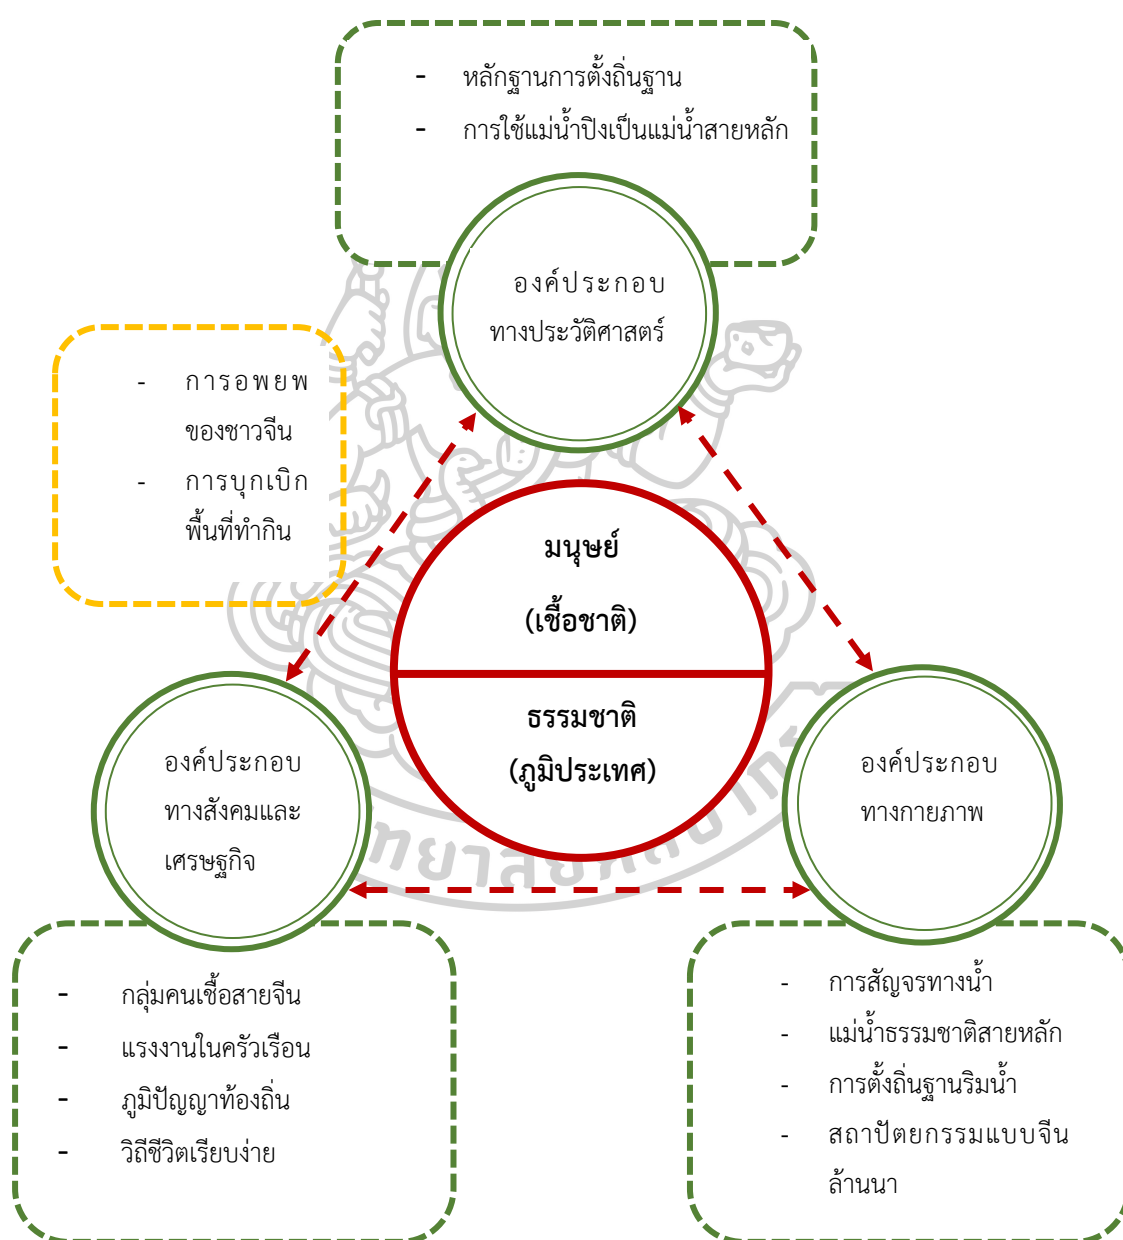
- หลักฐานการตั้งถิ่นฐาน
- การใช้แม่น้ำปิงเป็นแม่น้ำสายหลัก

องค์ประกอบทางประวัติศาสตร์

- การอพยพของชาวจีน
- การบุกเบิกพื้นที่ทำกิน

มนุษย์ (เชื้อชาติ)

ธรรมชาติ (ภูมิประเทศ)

องค์ประกอบทางสังคมและเศรษฐกิจ

องค์ประกอบทางกายภาพ

- กลุ่มคนเชื้อสายจีน
- แรงงานในครัวเรือน
- ภูมิปัญญาท้องถิ่น
- วิถีชีวิตเรียบง่าย

- การสัญจรทางน้ำ
- แม่น้ำธรรมชาติสายหลัก
- การตั้งถิ่นฐานริมน้ำ
- สถาปัตยกรรมแบบจีนล้านนา